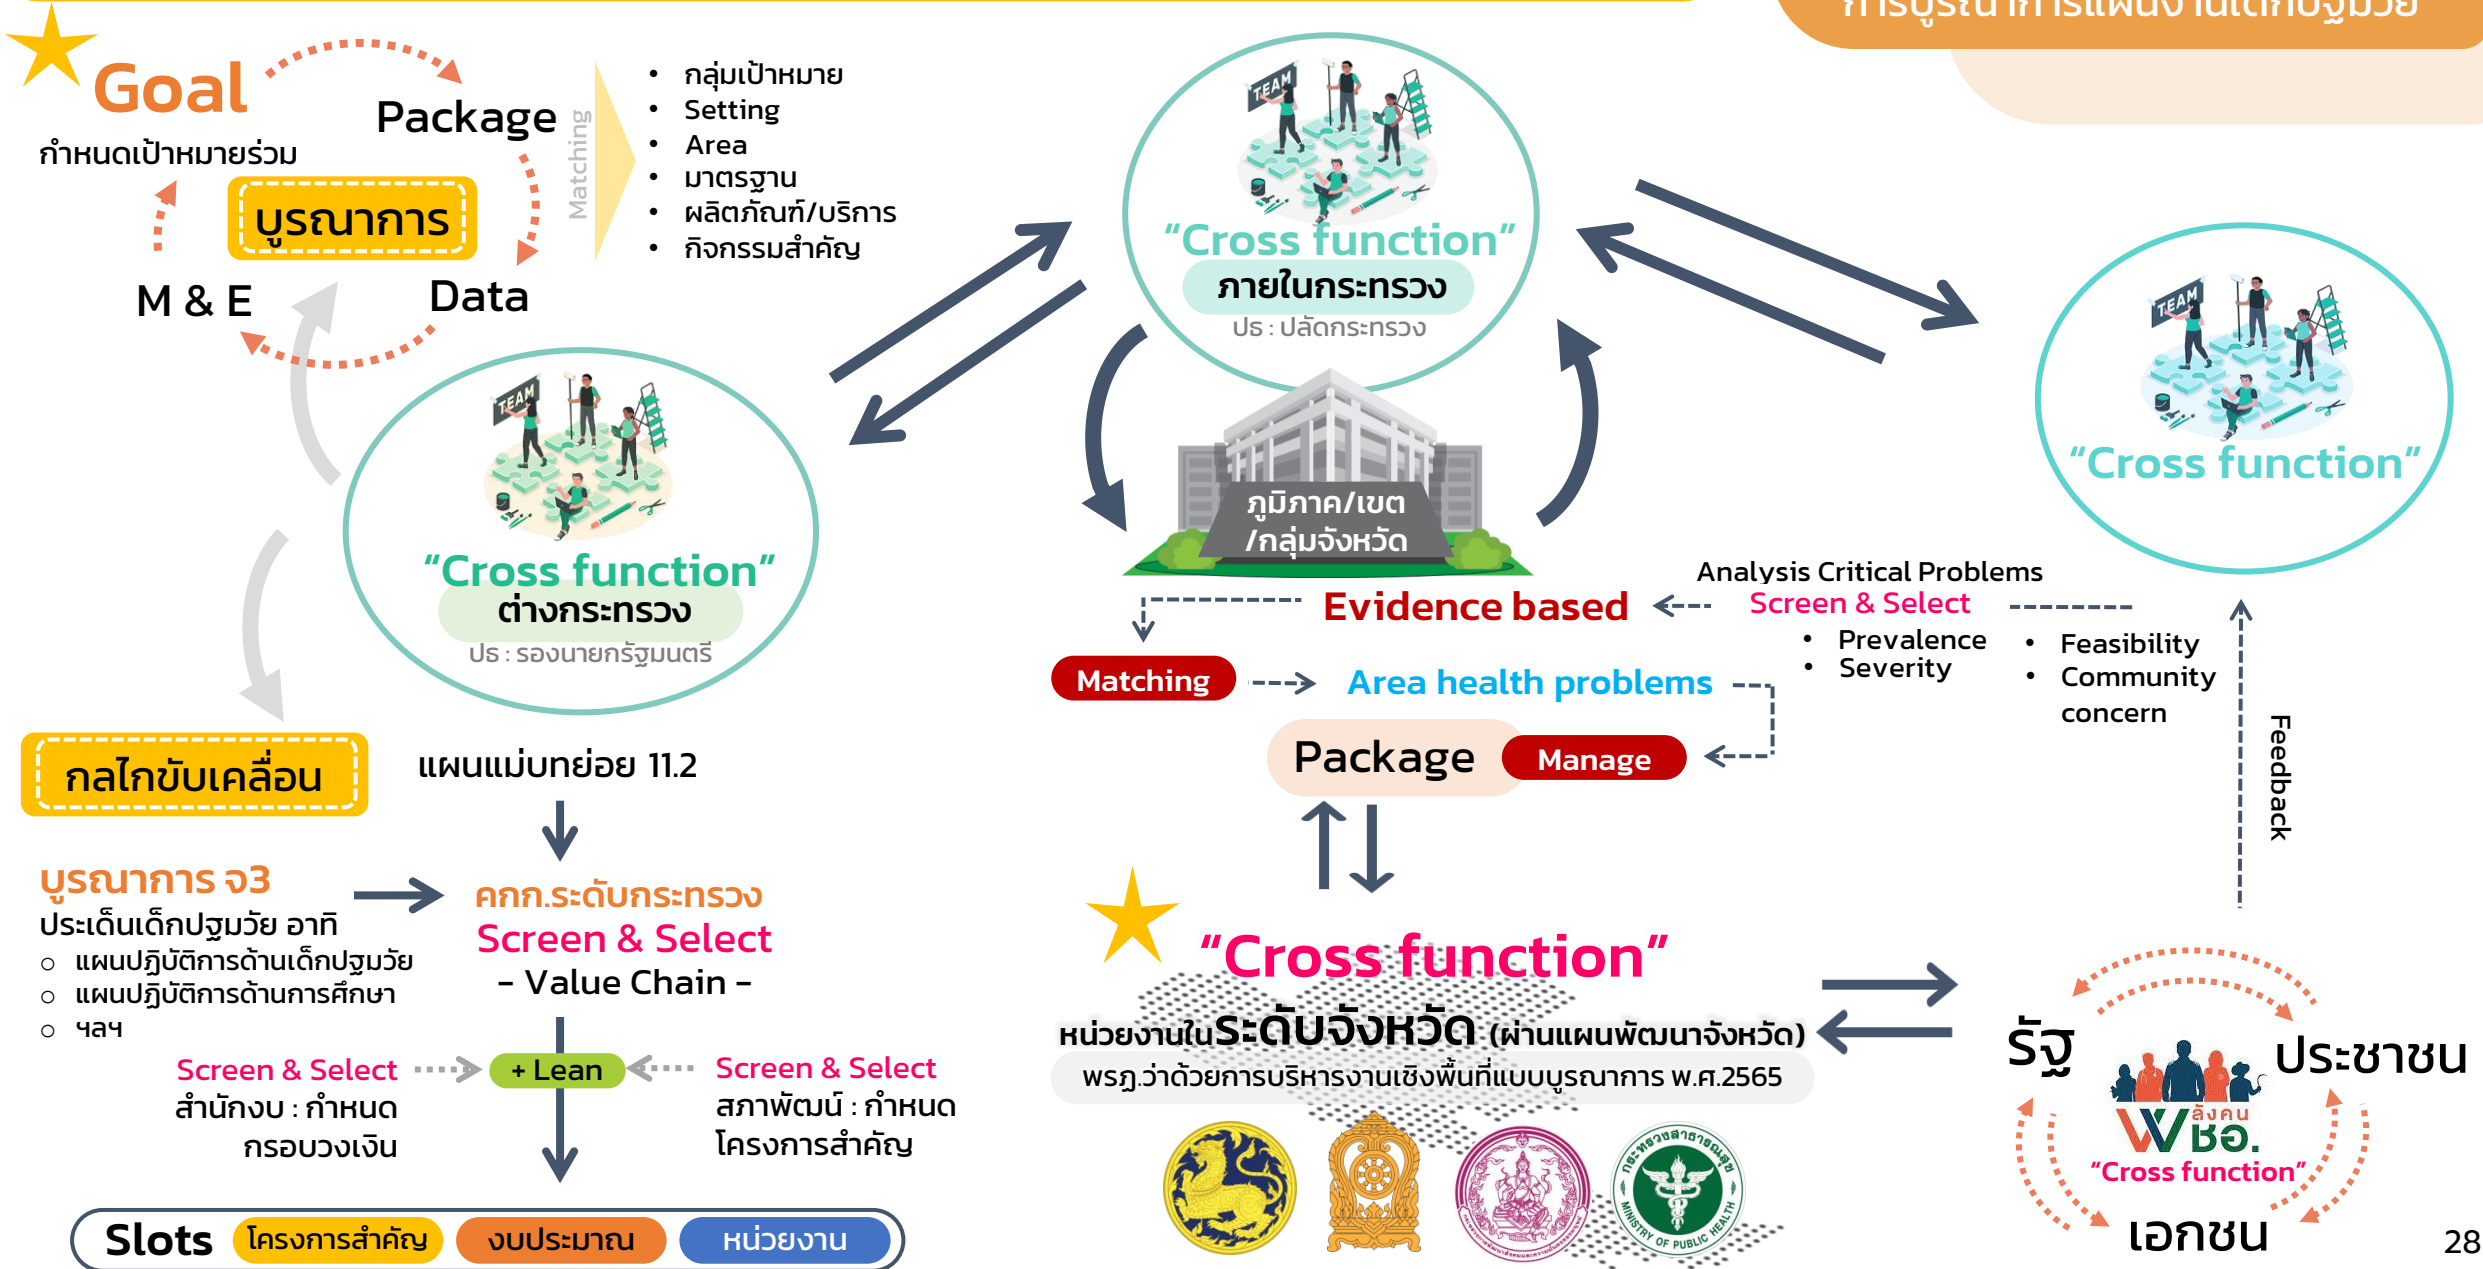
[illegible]

Goal
กำหนดเป้าหมายร่วม
Package
Matching
บูรณาการ
M & E
Data

• กลุ่มเป้าหมาย
• Setting
• Area
• มาตรฐาน
• ผลิตภัณฑ์/บริการ
• กิจกรรมสำคัญ

TEAM
“Cross function”
ภายในกระทรวง
ปธ : ปลัดกระทรวง

TEAM
“Cross function”

TEAM
“Cross function”
ต่างกระทรวง
ปธ : รองนายกรัฐมนตรี

ภูมิภาค/เขต /กลุ่มจังหวัด

Analysis Critical Problems
Evidence based
Screen & Select
• Prevalence
• Severity
• Feasibility
• Community concern

Matching
Area health problems
Package
Manage
Feedback

กลไกขับเคลื่อน
แผนแม่บทย่อย 11.2

บูรณาการ จ3
ประเด็นเด็กปฐมวัย อาทิ
○ แผนปฏิบัติการด้านเด็กปฐมวัย
○ แผนปฏิบัติการด้านการศึกษา
○ ฯลฯ

คกก.ระดับกระทรวง
Screen & Select
- Value Chain -

Screen & Select
สำนักงบ : กำหนดกรอบวงเงิน
+ Lean
Screen & Select
สภาพัฒน์ : กำหนดโครงการสำคัญ

Slots โครงการสำคัญ งบประมาณ หน่วยงาน

“Cross function”
หน่วยงานในระดับจังหวัด (ผ่านแผนพัฒนาจังหวัด)
พรฎ.ว่าด้วยการบริหารงานเชิงพื้นที่แบบบูรณาการ พ.ศ.2565

MINISTRY OF PUBLIC HEALTH

รัฐ
ประชาชน
สังคม
พชอ.
“Cross function”
เอกชน

28